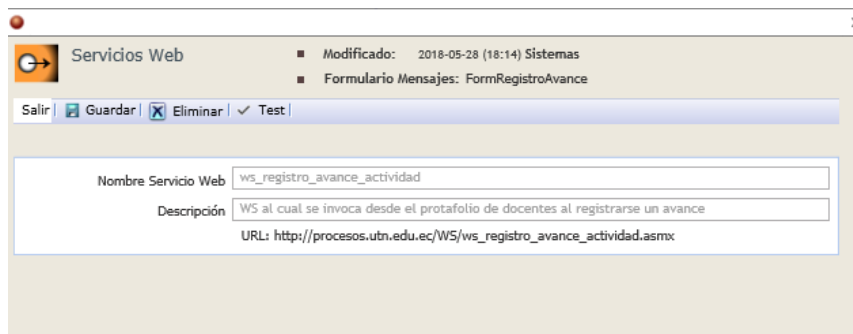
Servicios Web

Modificado: 2018-05-28 (18:14) Sistemas

Formulario Mensajes: FormRegistroAvance

Salir | Guardar | Eliminar | ✓ Test |

Nombre Servicio Web ws_registro_avance_actividad

Descripción WS al cual se invoca desde el protafolio de docentes al registrarse un avance

URL: http://procesos.utn.edu.ec/WS/ws_registro_avance_actividad.asmx